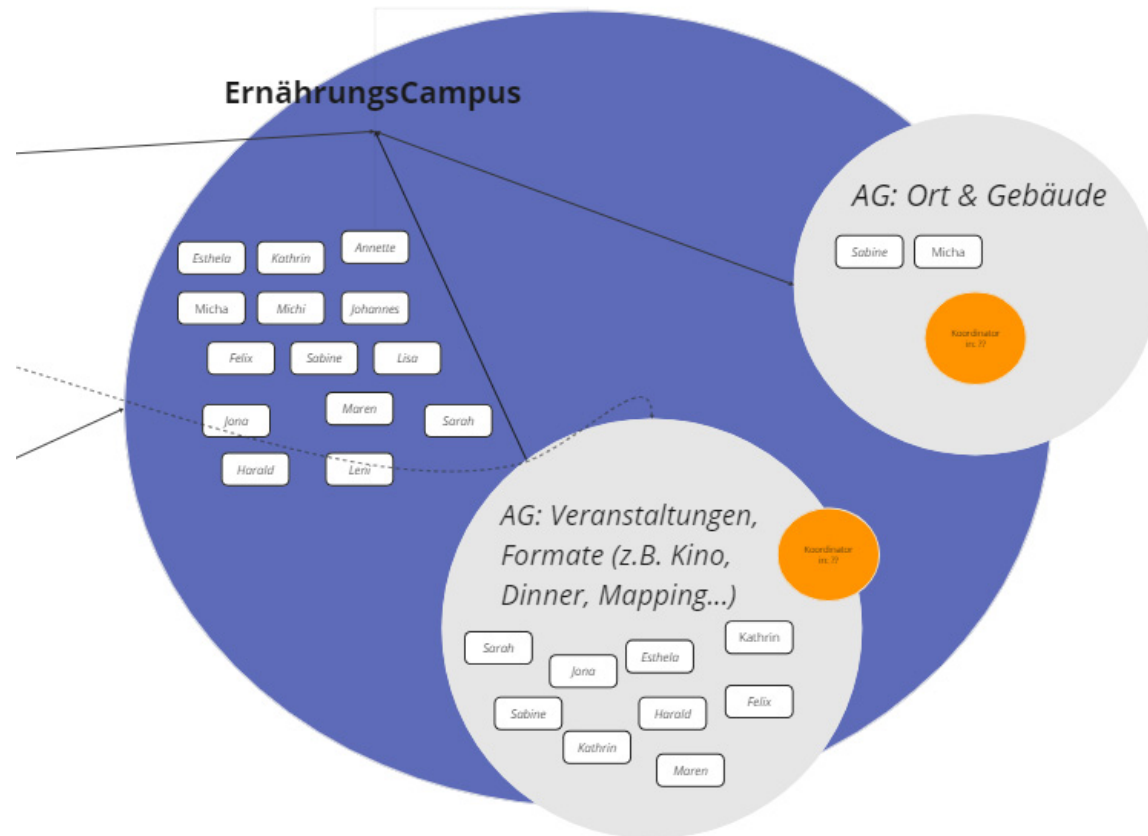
ErnährungsCampus

Esthela
Kathrin
Annette
Micha
Michi
Johannes
Felix
Sabine
Lisa
Jona
Maren
Sarah
Harald
Leni

AG: Ort & Gebäude

Sabine
Micha

Koordinator inc. ??

AG: Veranstaltungen, Formate (z.B. Kino, Dinner, Mapping...)

Koordinator inc. ??

Sarah
Jona
Esthela
Kathrin
Sabine
Harald
Felix
Kathrin
Maren